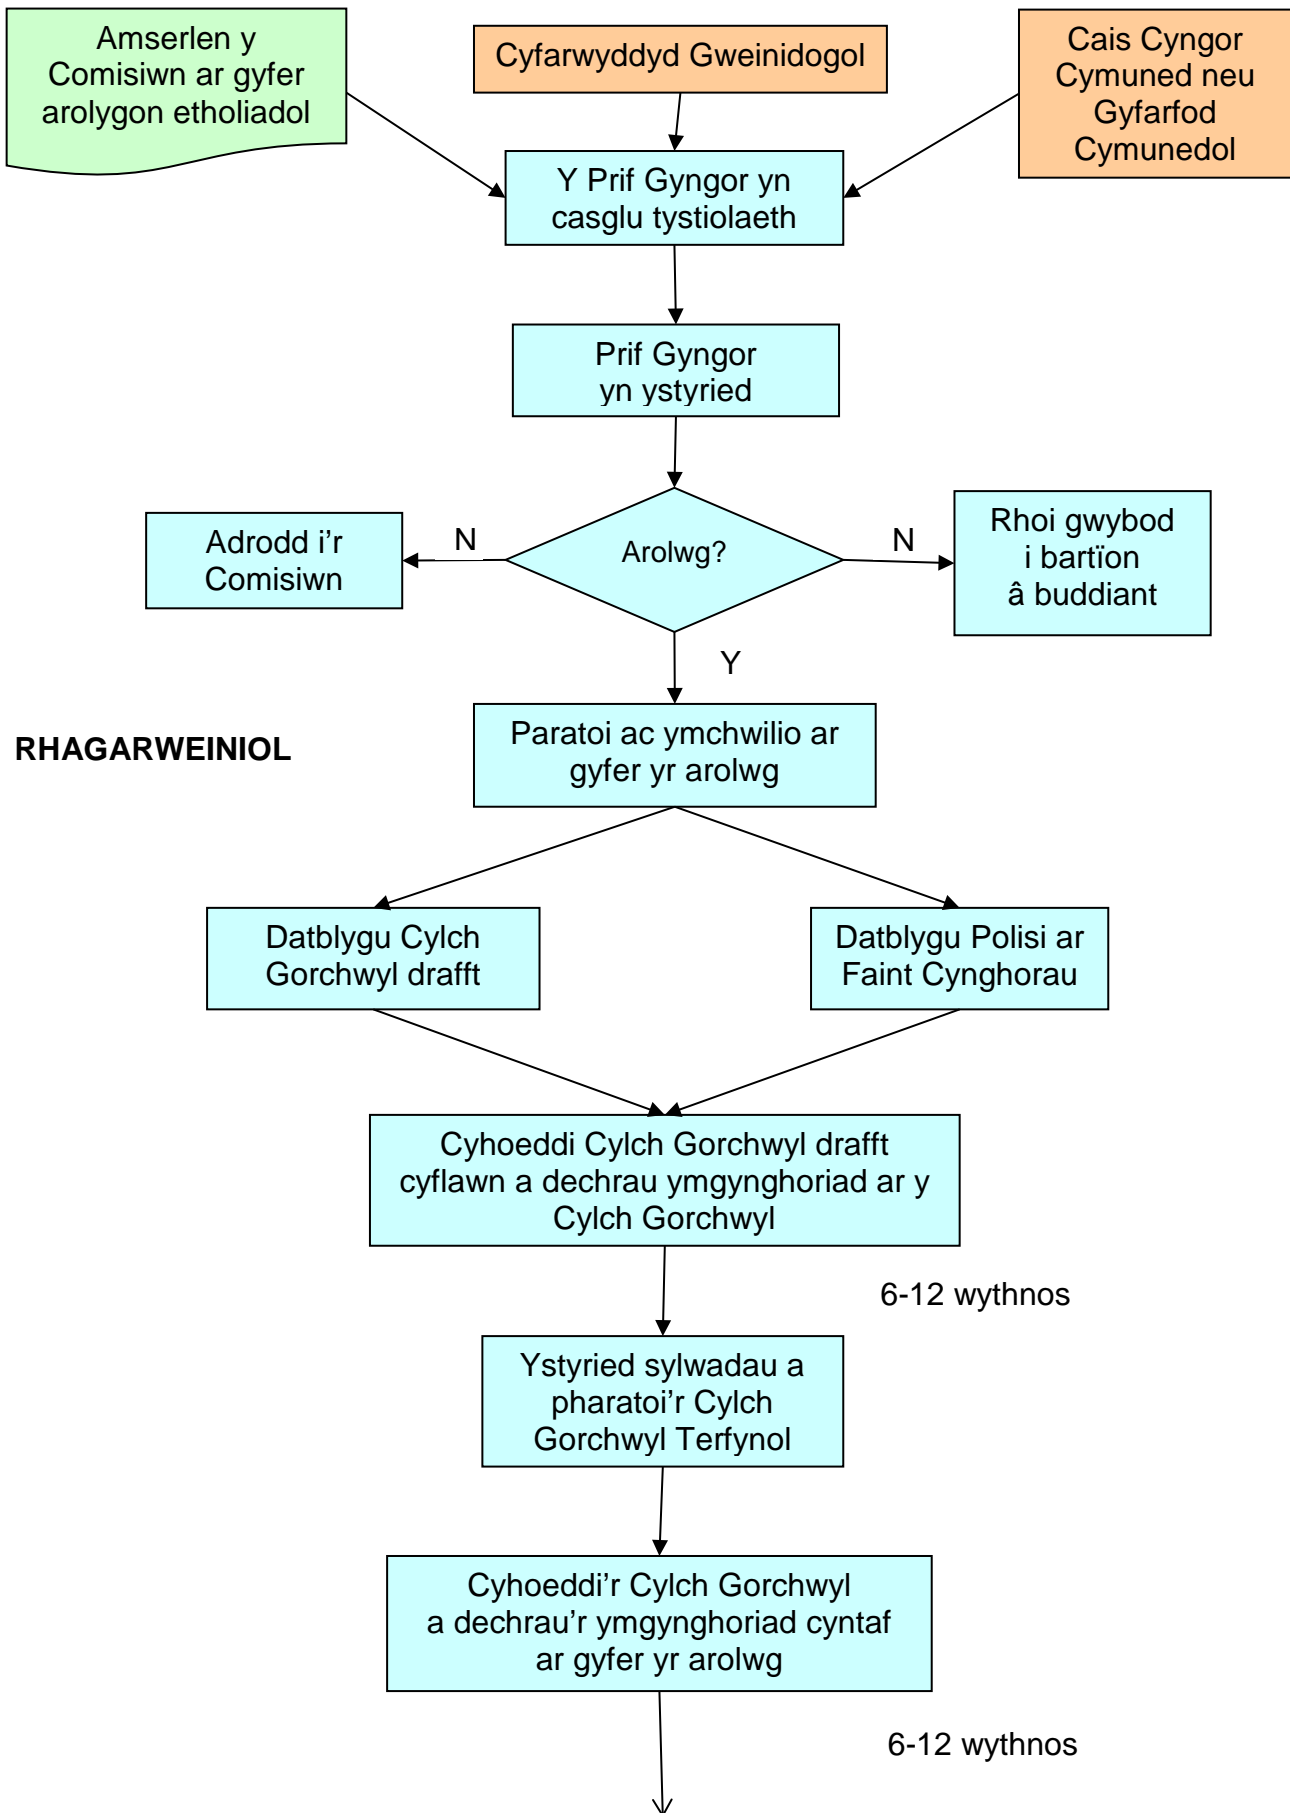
Amserlen y Comisiwn ar gyfer arolygon etholiadol

Cyfarwyddyd Gweinidogol

Cais Cyngor Cymuned neu Gyfarfod Cymunedol

Y Prif Gyngor yn casglu tystiolaeth

Prif Gyngor yn ystyried

Adrodd i'r Comisiwn

N

Arolwg?

N

Rhoi gwybod i bartïon â buddiant

Y

RHAGARWEINIOL

Paratoi ac ymchwilio ar gyfer yr arolwg

Datblygu Cylch Gorchwyl drafft

Datblygu Polisi ar Faint Cynghorau

Cyhoeddi Cylch Gorchwyl drafft cyflawn a dechrau ymgynghoriad ar y Cylch Gorchwyl

6-12 wythnos

Ystyried sylwadau a pharatoi'r Cylch Gorchwyl Terfynol

Cyhoeddi'r Cylch Gorchwyl a dechrau'r ymgynghoriad cyntaf ar gyfer yr arolwg

6-12 wythnos